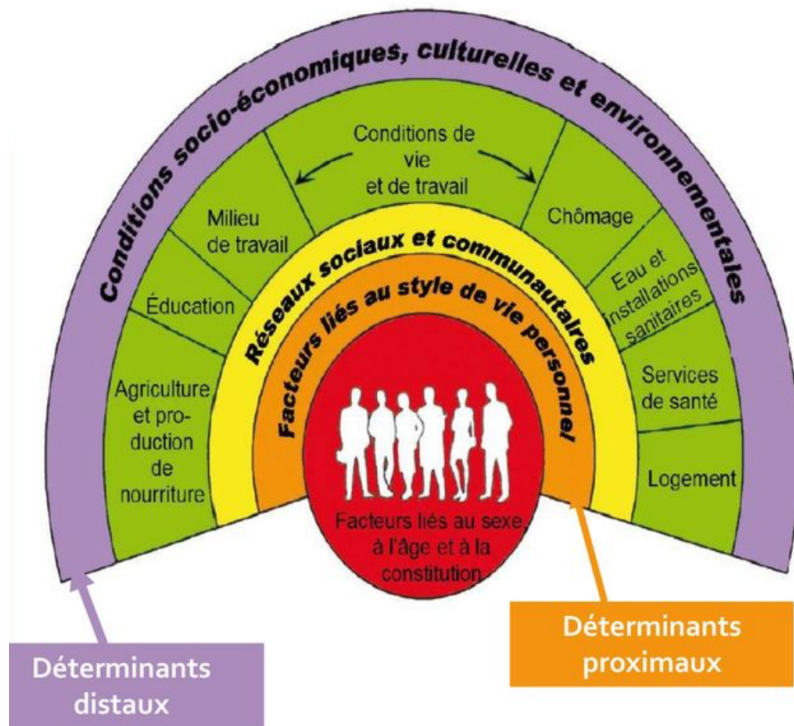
Conditions socio-économiques, culturelles et environnementales

Conditions de vie et de travail

Milieu de travail

Éducation

Agriculture et production de nourriture

Chômage

Eau et installations sanitaires

Services de santé

Logement

Réseaux sociaux et communautaires

Facteurs liés au style de vie personnel

Facteurs liés au sexe, à l'âge et à la constitution

Déterminants distaux

Déterminants proximaux